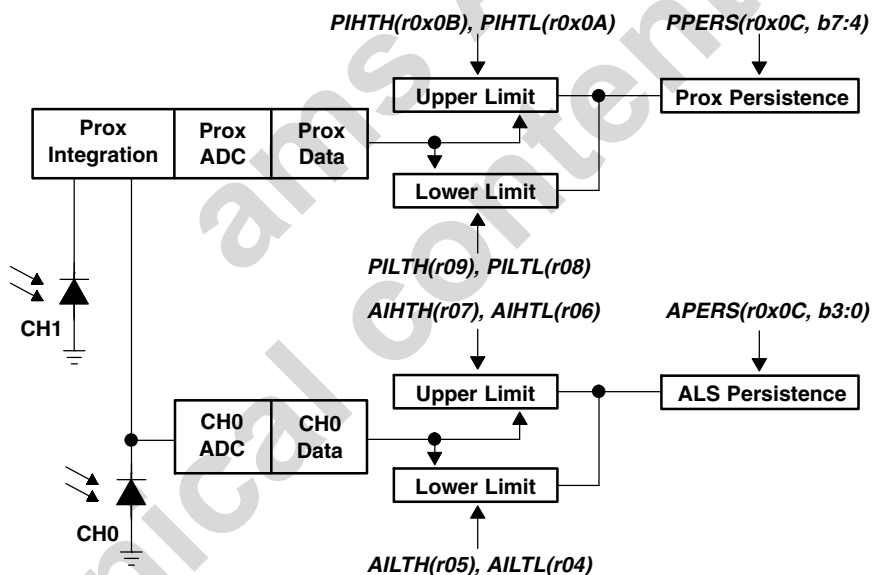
PIHTH(r0x0B), PIHTL(r0x0A)

PPERS(r0x0C, b7:4)

Upper Limit

Prox Persistence

Prox Integration

Prox ADC

Prox Data

Lower Limit

PILTH(r09), PILTL(r08)

CH1

AIHTH(r07), AIHTL(r06)

APERS(r0x0C, b3:0)

Upper Limit

ALS Persistence

CH0 ADC

CH0 Data

Lower Limit

CH0

AILTH(r05), AILTL(r04)

ams

technical content